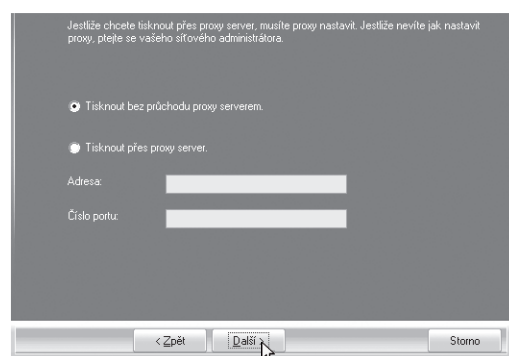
Jestliže chcete tisknout přes proxy server, musíte proxy nastavit. Jestliže nevíte jak nastavit proxy, ptejte se vašeho síťového administrátora.

Tisknout bez průchodu proxy serverem.

Tisknout přes proxy server.

Adresa:

Číslo portu:

< Zpět

Další >

Storno